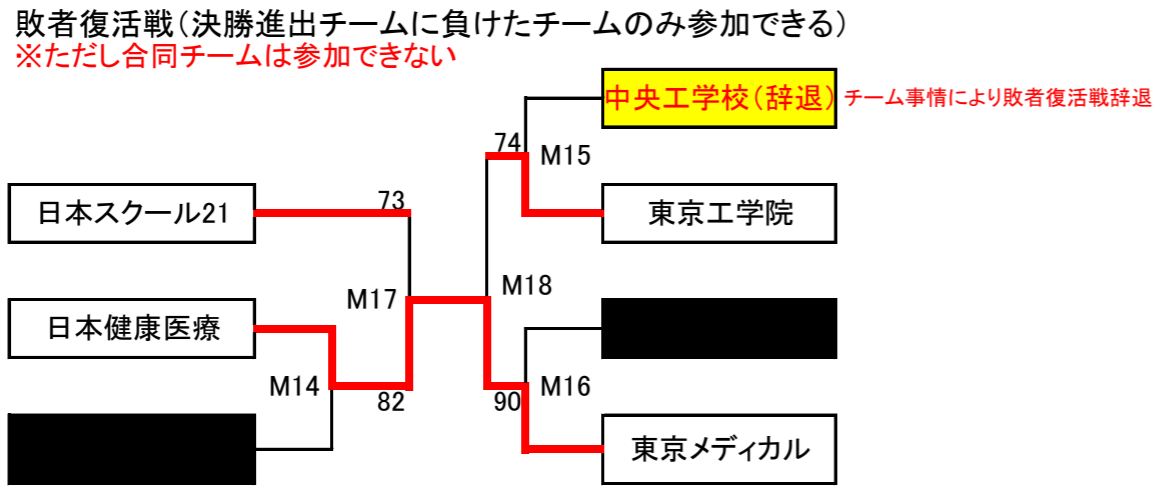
敗者復活戦（決勝進出チームに負けたチームのみ参加できる）
※ただし合同チームは参加できない

中央工学校（辞退）
チーム事情により敗者復活戦辞退

74
M15
東京工学院

日本スクール21
73
M17
M18

日本健康医療
M14
82
90
M16
東京メディカル